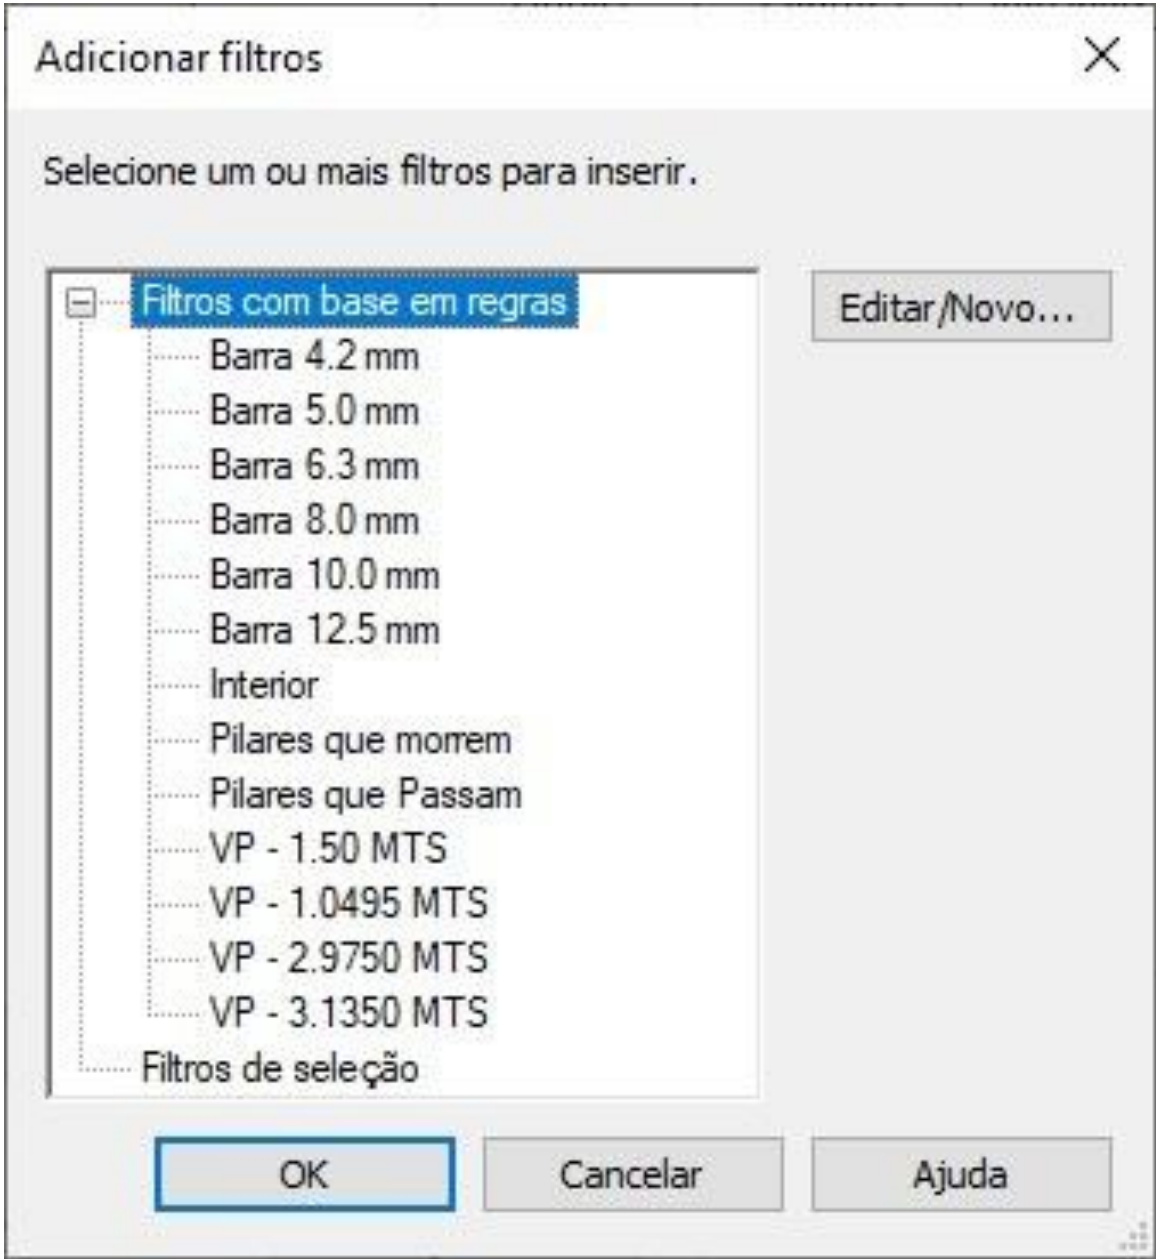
Adicionar filtros

Selecione um ou mais filtros para inserir.

Filtros com base em regras
Barra 4.2 mm
Barra 5.0 mm
Barra 6.3 mm
Barra 8.0 mm
Barra 10.0 mm
Barra 12.5 mm
Interior
Pilares que morrem
Pilares que Passam
VP - 1.50 MTS
VP - 1.0495 MTS
VP - 2.9750 MTS
VP - 3.1350 MTS
Filtros de seleção

Editar/Novo...

OK
Cancelar
Ajuda